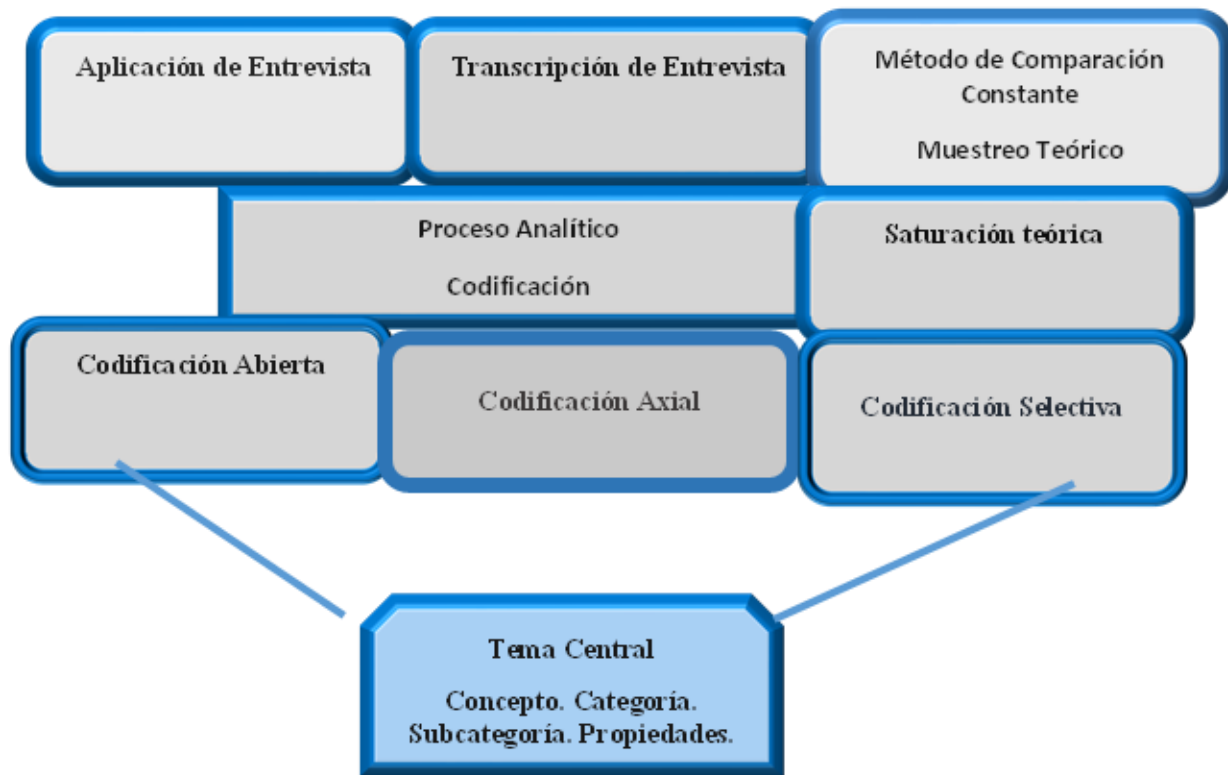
Aplicación de Entrevista

Transcripción de Entrevista

Método de Comparación Constante

Muestreo Teórico

Proceso Analítico

Codificación

Saturación teórica

Codificación Abierta

Codificación Axial

Codificación Selectiva

Tema Central

Concepto. Categoría. Subcategoría. Propiedades.